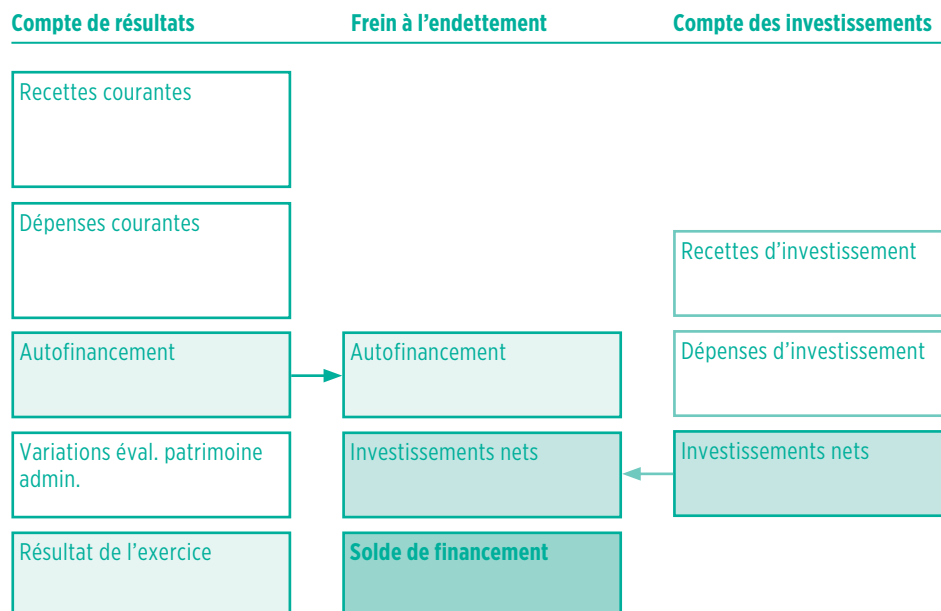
Compte de résultats

Recettes courantes

Dépenses courantes

Autofinancement

Variations éval. patrimoine admin.

Résultat de l’exercice

Frein à l’endettement

Autofinancement

Investissements nets

Solde de financement

Compte des investissements

Recettes d’investissement

Dépenses d’investissement

Investissements nets